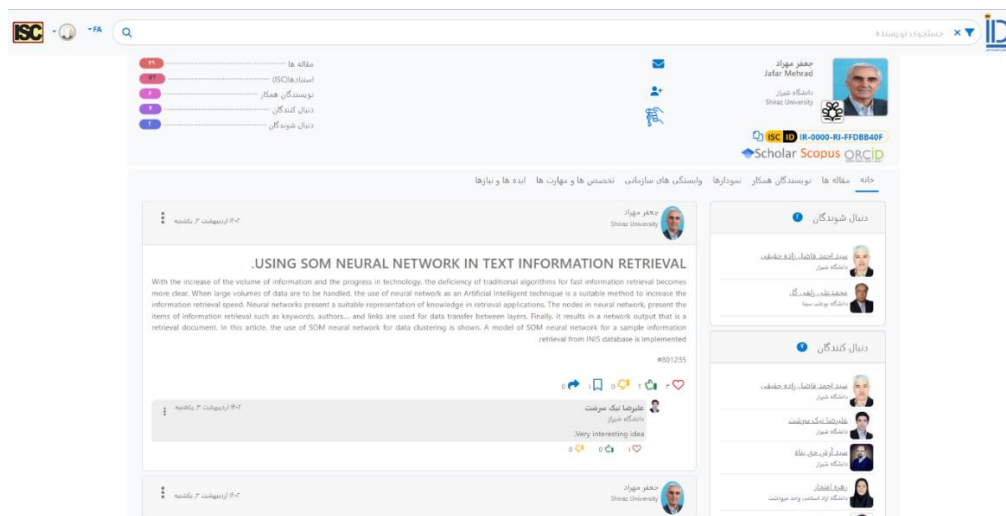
ISC FA

جستجوی نویسنده

جعفر مهراد
Jafar Mehrad
دانشگاه شیراز
Shiraz University

ISC ID IR-0000-RI-FFDBB40F
Scholar Scopus ORCID

مقاله ها
استنادها(ISC)
نویسندگان همکار
دنبال کنندگان
دنبال شوندگان

خانه مقاله ها نویسندگان همکار نمودارها وابستگی های سازمانی تخصص ها و مهارت ها ایده ها و نیازها

دنبال شوندگان

سید احمد فاضل زاده حقیقی
دانشگاه شیراز

محمدتقی زاهدی گل
دانشگاه بوعلی سینا

دنبال کنندگان

سید احمد فاضل زاده حقیقی
دانشگاه شیراز

علیرضا نیک سرشت
دانشگاه شیراز

سید آرش حق بیان
دانشگاه شیراز

زهره افتخار
دانشگاه آزاد اسلامی واحد مرودشت

جعفر مهراد
Shiraz University
۱۴۰۳ اردیبهشت ۳, یکشنبه

USING SOM NEURAL NETWORK IN TEXT INFORMATION RETRIEVAL.

With the increase of the volume of information and the progress in technology, the deficiency of traditional algorithms for fast information retrieval becomes more clear. When large volumes of data are to be handled, the use of neural network as an Artificial Intelligent technique is a suitable method to increase the information retrieval speed. Neural networks present a suitable representation of knowledge in retrieval applications. The nodes in neural network, present the items of information retrieval such as keywords, authors,... and links are used for data transfer between layers. Finally, it results in a network output that is a retrieval document. In this article, the use of SOM neural network for data clustering is shown. A model of SOM neural network for a sample information retrieval from INIS database is implemented.

#801235

علیرضا نیک سرشت
دانشگاه شیراز
۱۴۰۳ اردیبهشت ۳, یکشنبه
Very interesting idea.

جعفر مهراد
Shiraz University
۱۴۰۳ اردیبهشت ۳, یکشنبه